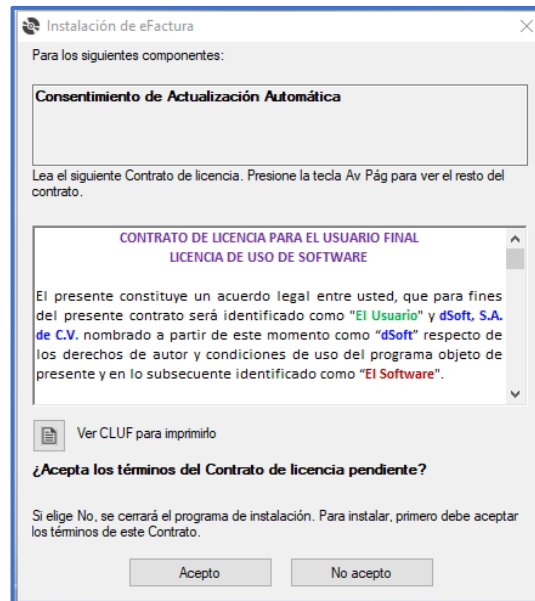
Instalación de eFactura

Para los siguientes componentes:

Consentimiento de Actualización Automática

Lea el siguiente Contrato de licencia. Presione la tecla Av Pág para ver el resto del contrato.

CONTRATO DE LICENCIA PARA EL USUARIO FINAL
LICENCIA DE USO DE SOFTWARE

El presente constituye un acuerdo legal entre usted, que para fines del presente contrato será identificado como "El Usuario" y dSoft, S.A. de C.V. nombrado a partir de este momento como "dSoft" respecto de los derechos de autor y condiciones de uso del programa objeto de presente y en lo subsecuente identificado como "El Software".

Ver CLUF para imprimirlo

¿Acepta los términos del Contrato de licencia pendiente?

Si elige No, se cerrará el programa de instalación. Para instalar, primero debe aceptar los términos de este Contrato.

Acepto

No acepto